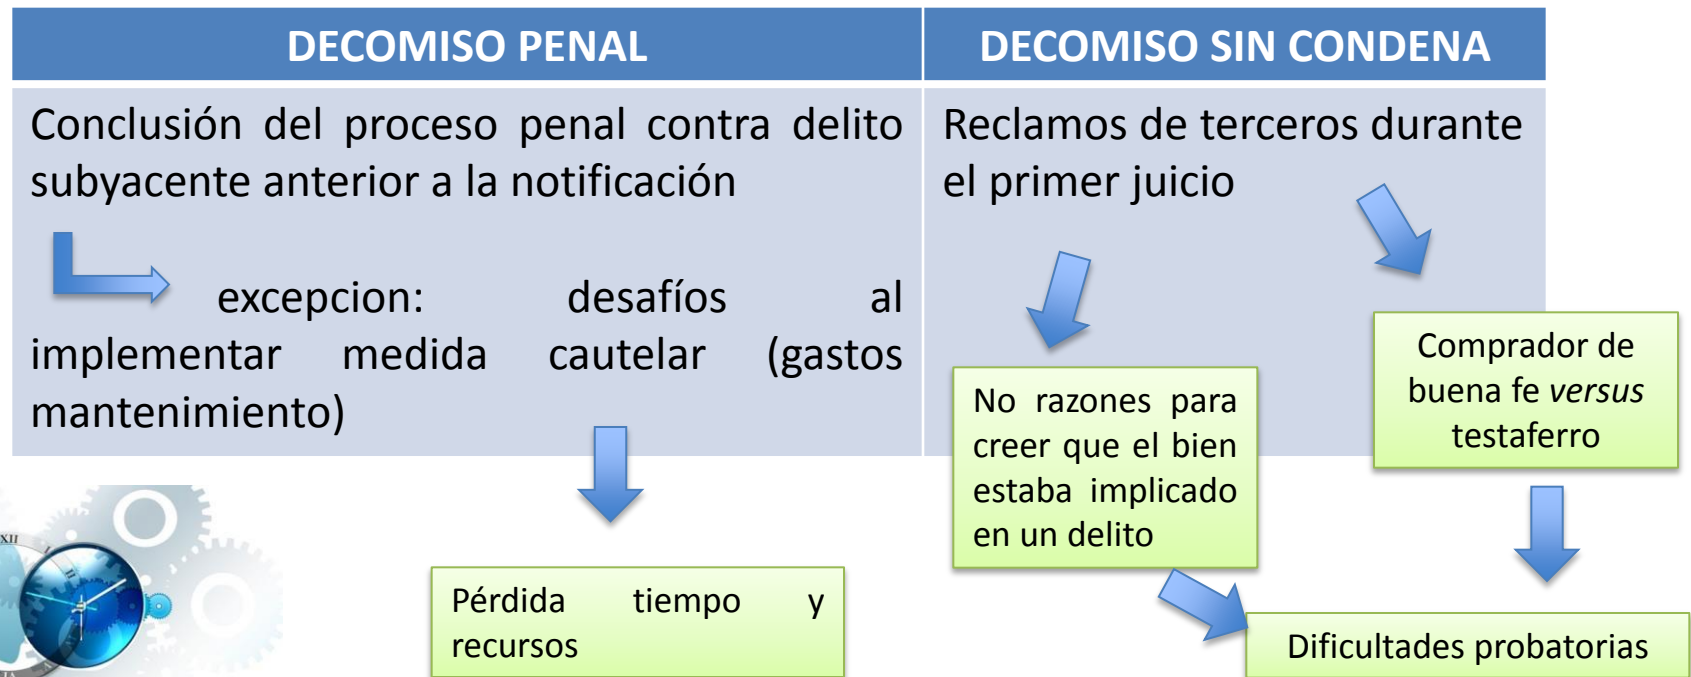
| DECOMISO PENAL | DECOMISO SIN CONDENA |
|---|---|
| Conclusión del proceso penal contra delito subyacente anterior a la notificación<br>excepcion: desafíos al implementar medida cautelar (gastos mantenimiento) | Reclamos de terceros durante el primer juicio |

Pérdida tiempo y recursos

No razones para creer que el bien estaba implicado en un delito

Comprador de buena fe *versus* testaferro

Dificultades probatorias